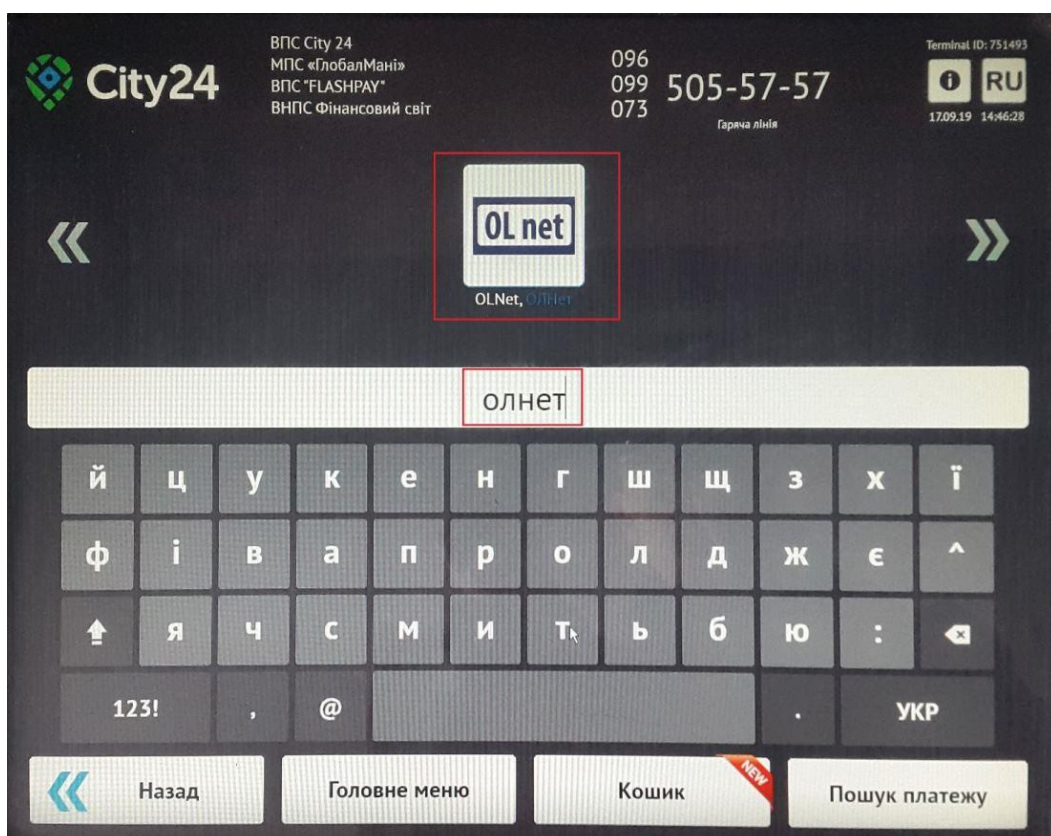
City24

ВПС City 24
МПС «ГлобалМані»
ВПС "FLASHPAY"
ВНПС Фінансовий світ

096
099
073
505-57-57
Гаряча лінія

Terminal ID: 751493
RU
17.09.19 14:46:28

«

OL net

OLNet, ОЛНет

»

олнет

й ц у к е н г ш щ з х ї
ф і в а п р о л д ж є ^
я ч с м и т ь б ю :
123! , @ . УКР

« Назад
Головне меню
Кошик NEW
Пошук платежу